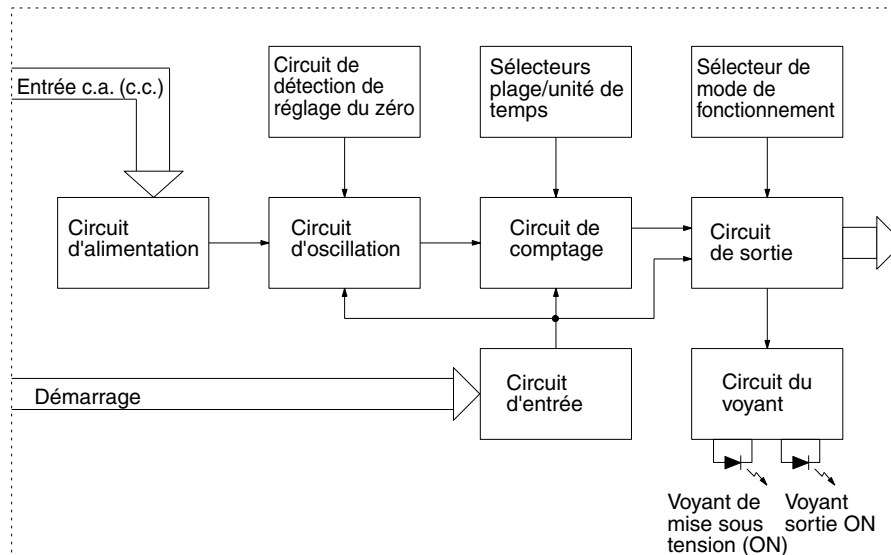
Entrée c.a. (c.c.)

Circuit de détection de réglage du zéro

Sélecteurs plage/unité de temps

Sélecteur de mode de fonctionnement

Circuit d'alimentation

Circuit d'oscillation

Circuit de comptage

Circuit de sortie

Démarrage

Circuit d'entrée

Circuit du voyant

Voyant de mise sous tension (ON)

Voyant sortie ON